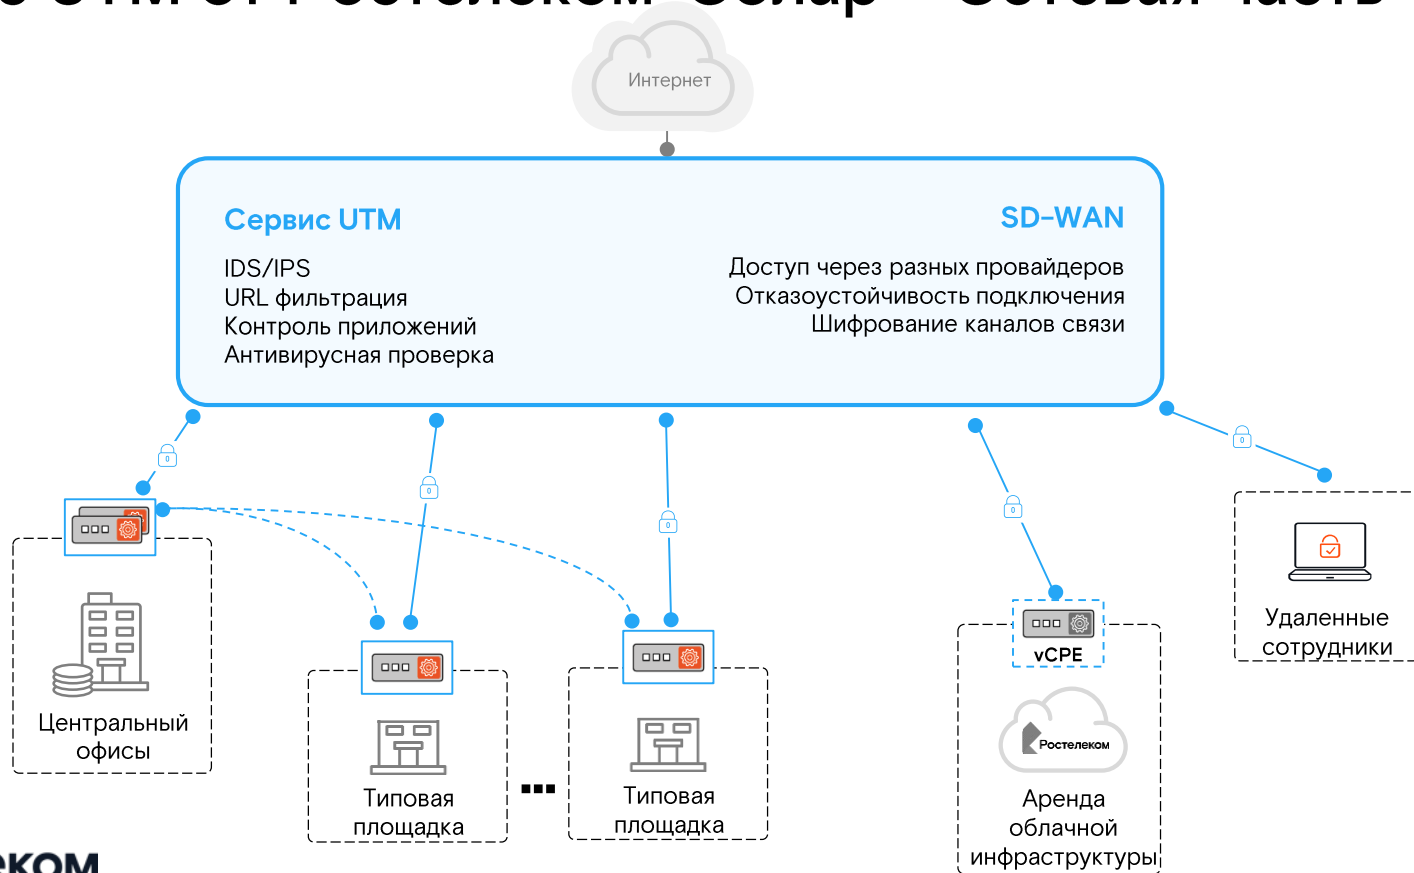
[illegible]

Интернет

Сервис UTM

IDS/IPS
URL фильтрация
Контроль приложений
Антивирусная проверка

SD-WAN

Доступ через разных провайдеров
Отказоустойчивость подключения
Шифрование каналов связи

Центральный офисы

Типовая площадка

...

Типовая площадка

vCPE

Ростелеком

Аренда облачной инфраструктуры

Удаленные сотрудники

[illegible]еком